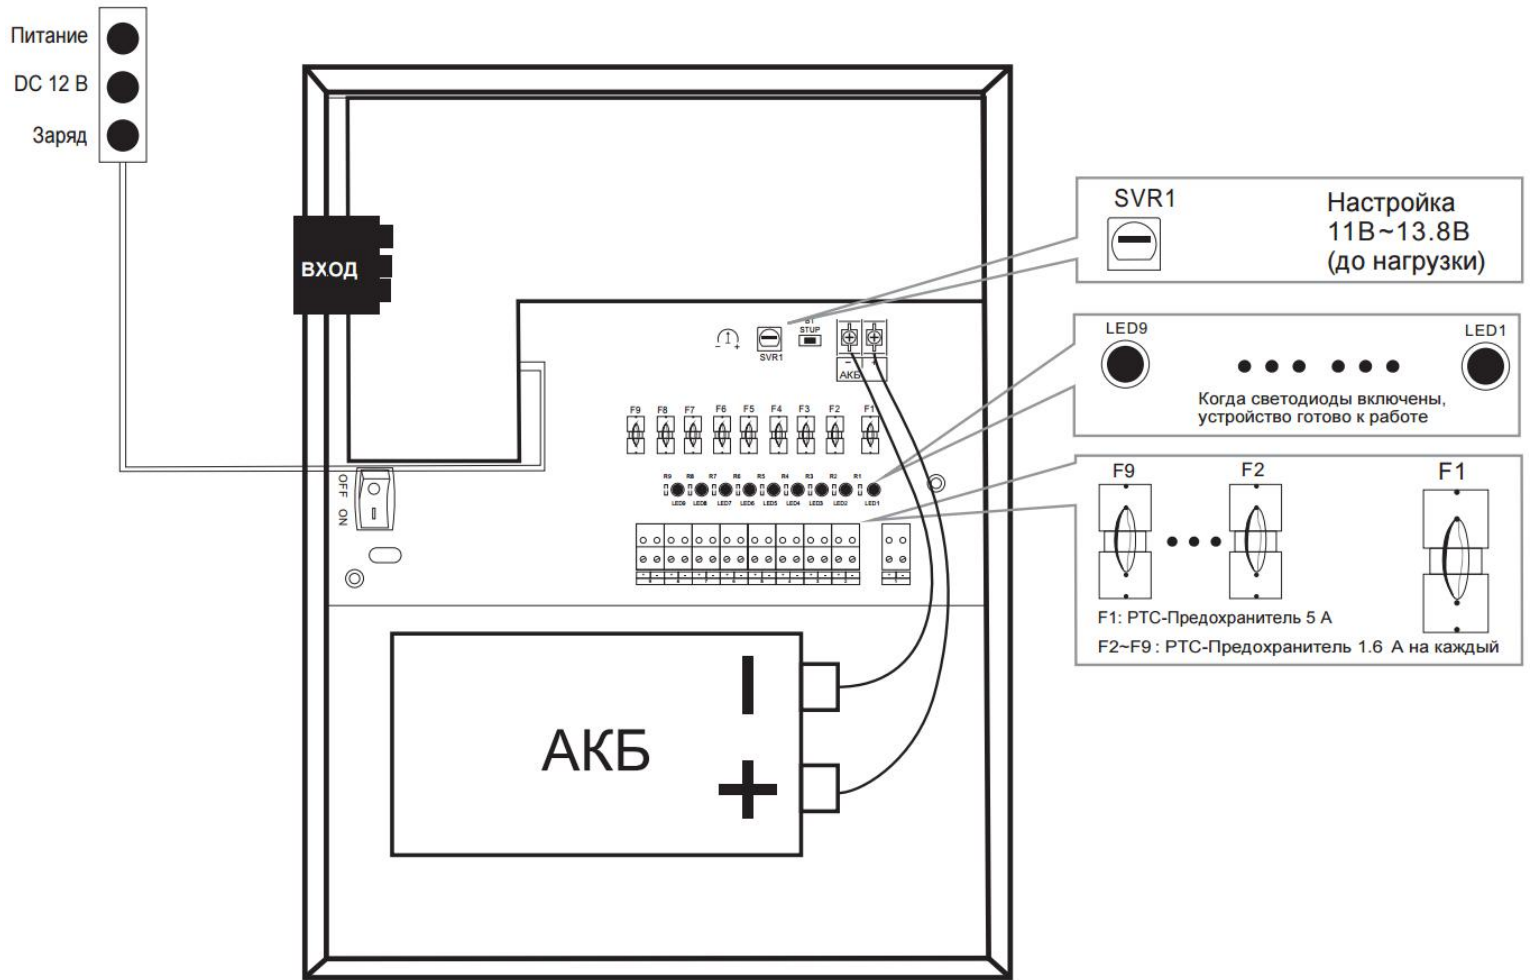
Питание
DC 12 В
Заряд

ВХОД

OFF ON

SVR1
JP1
STUP
АКБ

F9 F8 F7 F6 F5 F4 F3 F2 F1

R9 R8 R7 R6 R5 R4 R3 R2 R1
LED9 LED8 LED7 LED6 LED5 LED4 LED3 LED2 LED1

SVR1
Настройка
11В~13.8В
(до нагрузки)

LED9
LED1
Когда светодиоды включены, устройство готово к работе

F9 F2 F1
F1: PTC-Предохранитель 5 А
F2~F9 : PTC-Предохранитель 1.6 А на каждый

АКБ